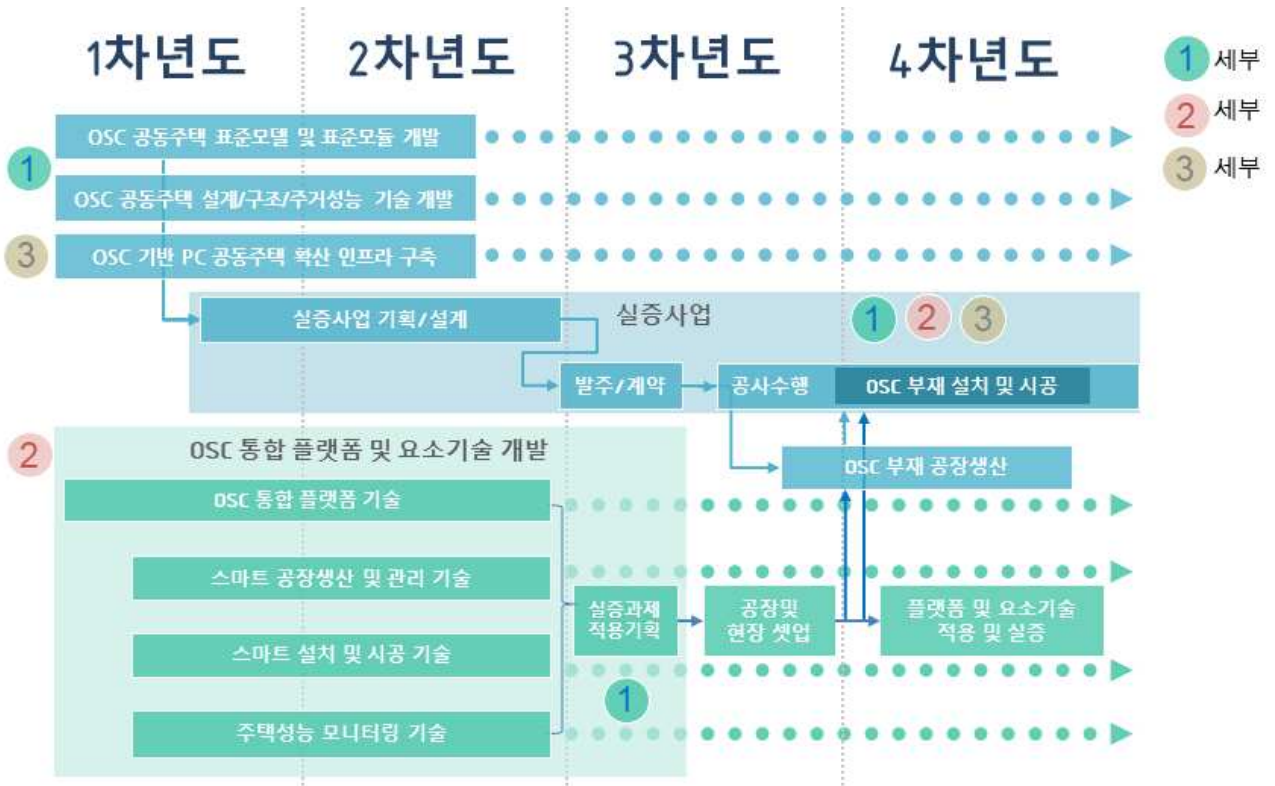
1차년도 2차년도 3차년도 4차년도

1 세부
2 세부
3 세부

OSC 공동주택 표준모델 및 표준모듈 개발

1

OSC 공동주택 설계/구조/주거성능 기술 개발

3

OSC 기반 PC 공동주택 확산 인프라 구축

실증사업 기획/설계

실증사업

1 2 3

발주/계약

공사수행

OSC 부재 설치 및 시공

2

OSC 통합 플랫폼 및 요소기술 개발

OSC 부재 공장생산

OSC 통합 플랫폼 기술

스마트 공장생산 및 관리 기술

실증과제 적용기획

공장및 현장 셋업

플랫폼 및 요소기술 적용 및 실증

스마트 설치 및 시공 기술

1

주택성능 모니터링 기술